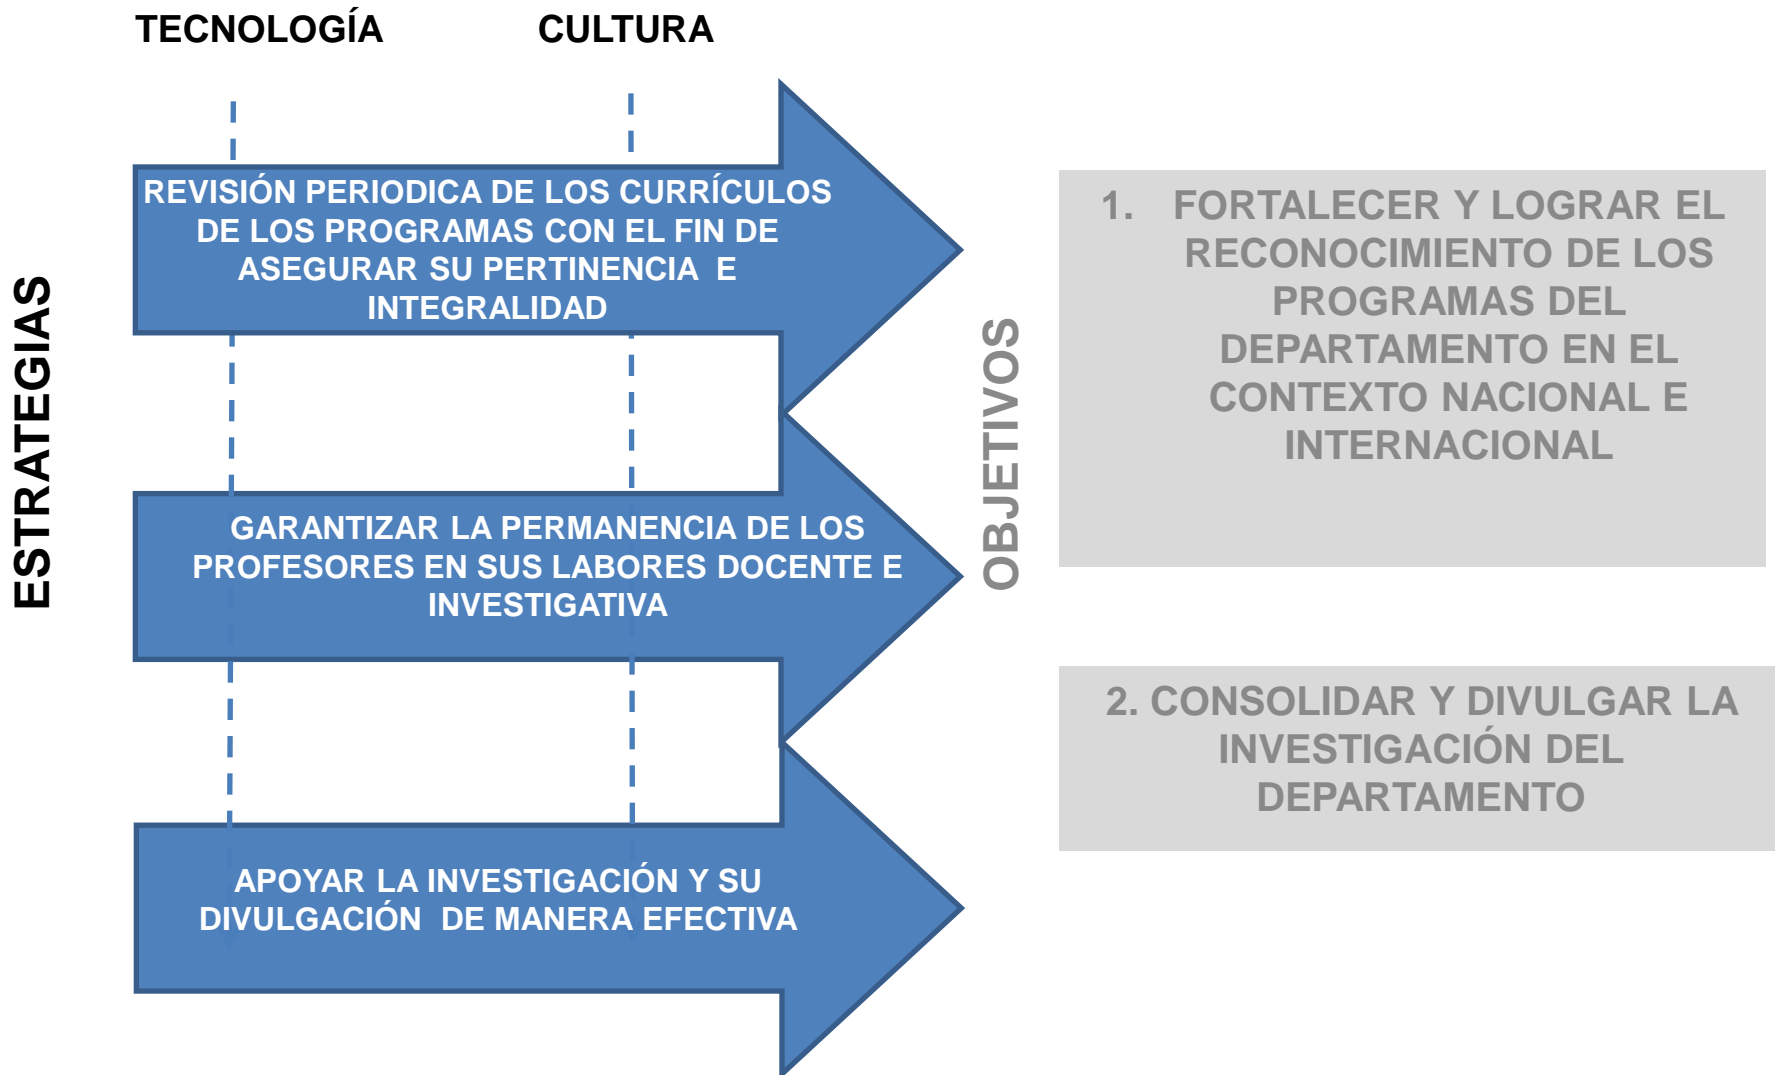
TECNOLOGÍA

CULTURA

ESTRATEGIAS

REVISIÓN PERIODICA DE LOS CURRÍCULOS DE LOS PROGRAMAS CON EL FIN DE ASEGURAR SU PERTINENCIA E INTEGRALIDAD

GARANTIZAR LA PERMANENCIA DE LOS PROFESORES EN SUS LABORES DOCENTE E INVESTIGATIVA

APOYAR LA INVESTIGACIÓN Y SU DIVULGACIÓN DE MANERA EFECTIVA

OBJETIVOS

1. FORTALECER Y LOGRAR EL RECONOCIMIENTO DE LOS PROGRAMAS DEL DEPARTAMENTO EN EL CONTEXTO NACIONAL E INTERNACIONAL

2. CONSOLIDAR Y DIVULGAR LA INVESTIGACIÓN DEL DEPARTAMENTO